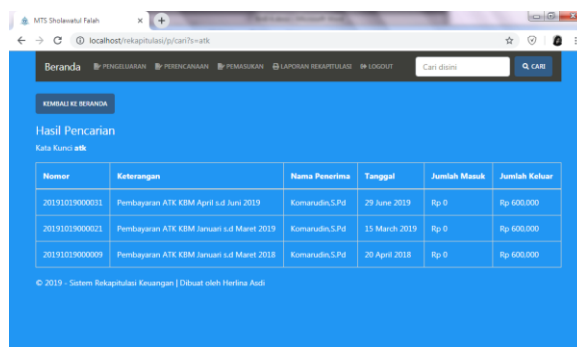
MTS Sholawatul Falah ×

localhost/rekapitulasi/p/cari?s=atk

Beranda PENGELUARAN PERENCANAAN PEMASUKAN LAPORAN REKAPITULASI LOGOUT Cari disini CARI

KEMBALI KE BERANDA

Hasil Pencarian

Kata Kunci **atk**

| Nomor | Keterangan | Nama Penerima | Tanggal | Jumlah Masuk | Jumlah Keluar |
|---|---|---|---|---|---|
| 20191019000031 | Pembayaran ATK KBM April s.d Juni 2019 | Komarudin,S.Pd | 29 June 2019 | Rp 0 | Rp 600,000 |
| 20191019000021 | Pembayaran ATK KBM Januari s.d Maret 2019 | Komarudin,S.Pd | 15 March 2019 | Rp 0 | Rp 600,000 |
| 20191019000009 | Pembayaran ATK KBM Januari s.d Maret 2018 | Komarudin,S.Pd | 20 April 2018 | Rp 0 | Rp 600,000 |

© 2019 - Sistem Rekapitulasi Keuangan | Dibuat oleh Herlina Asdi